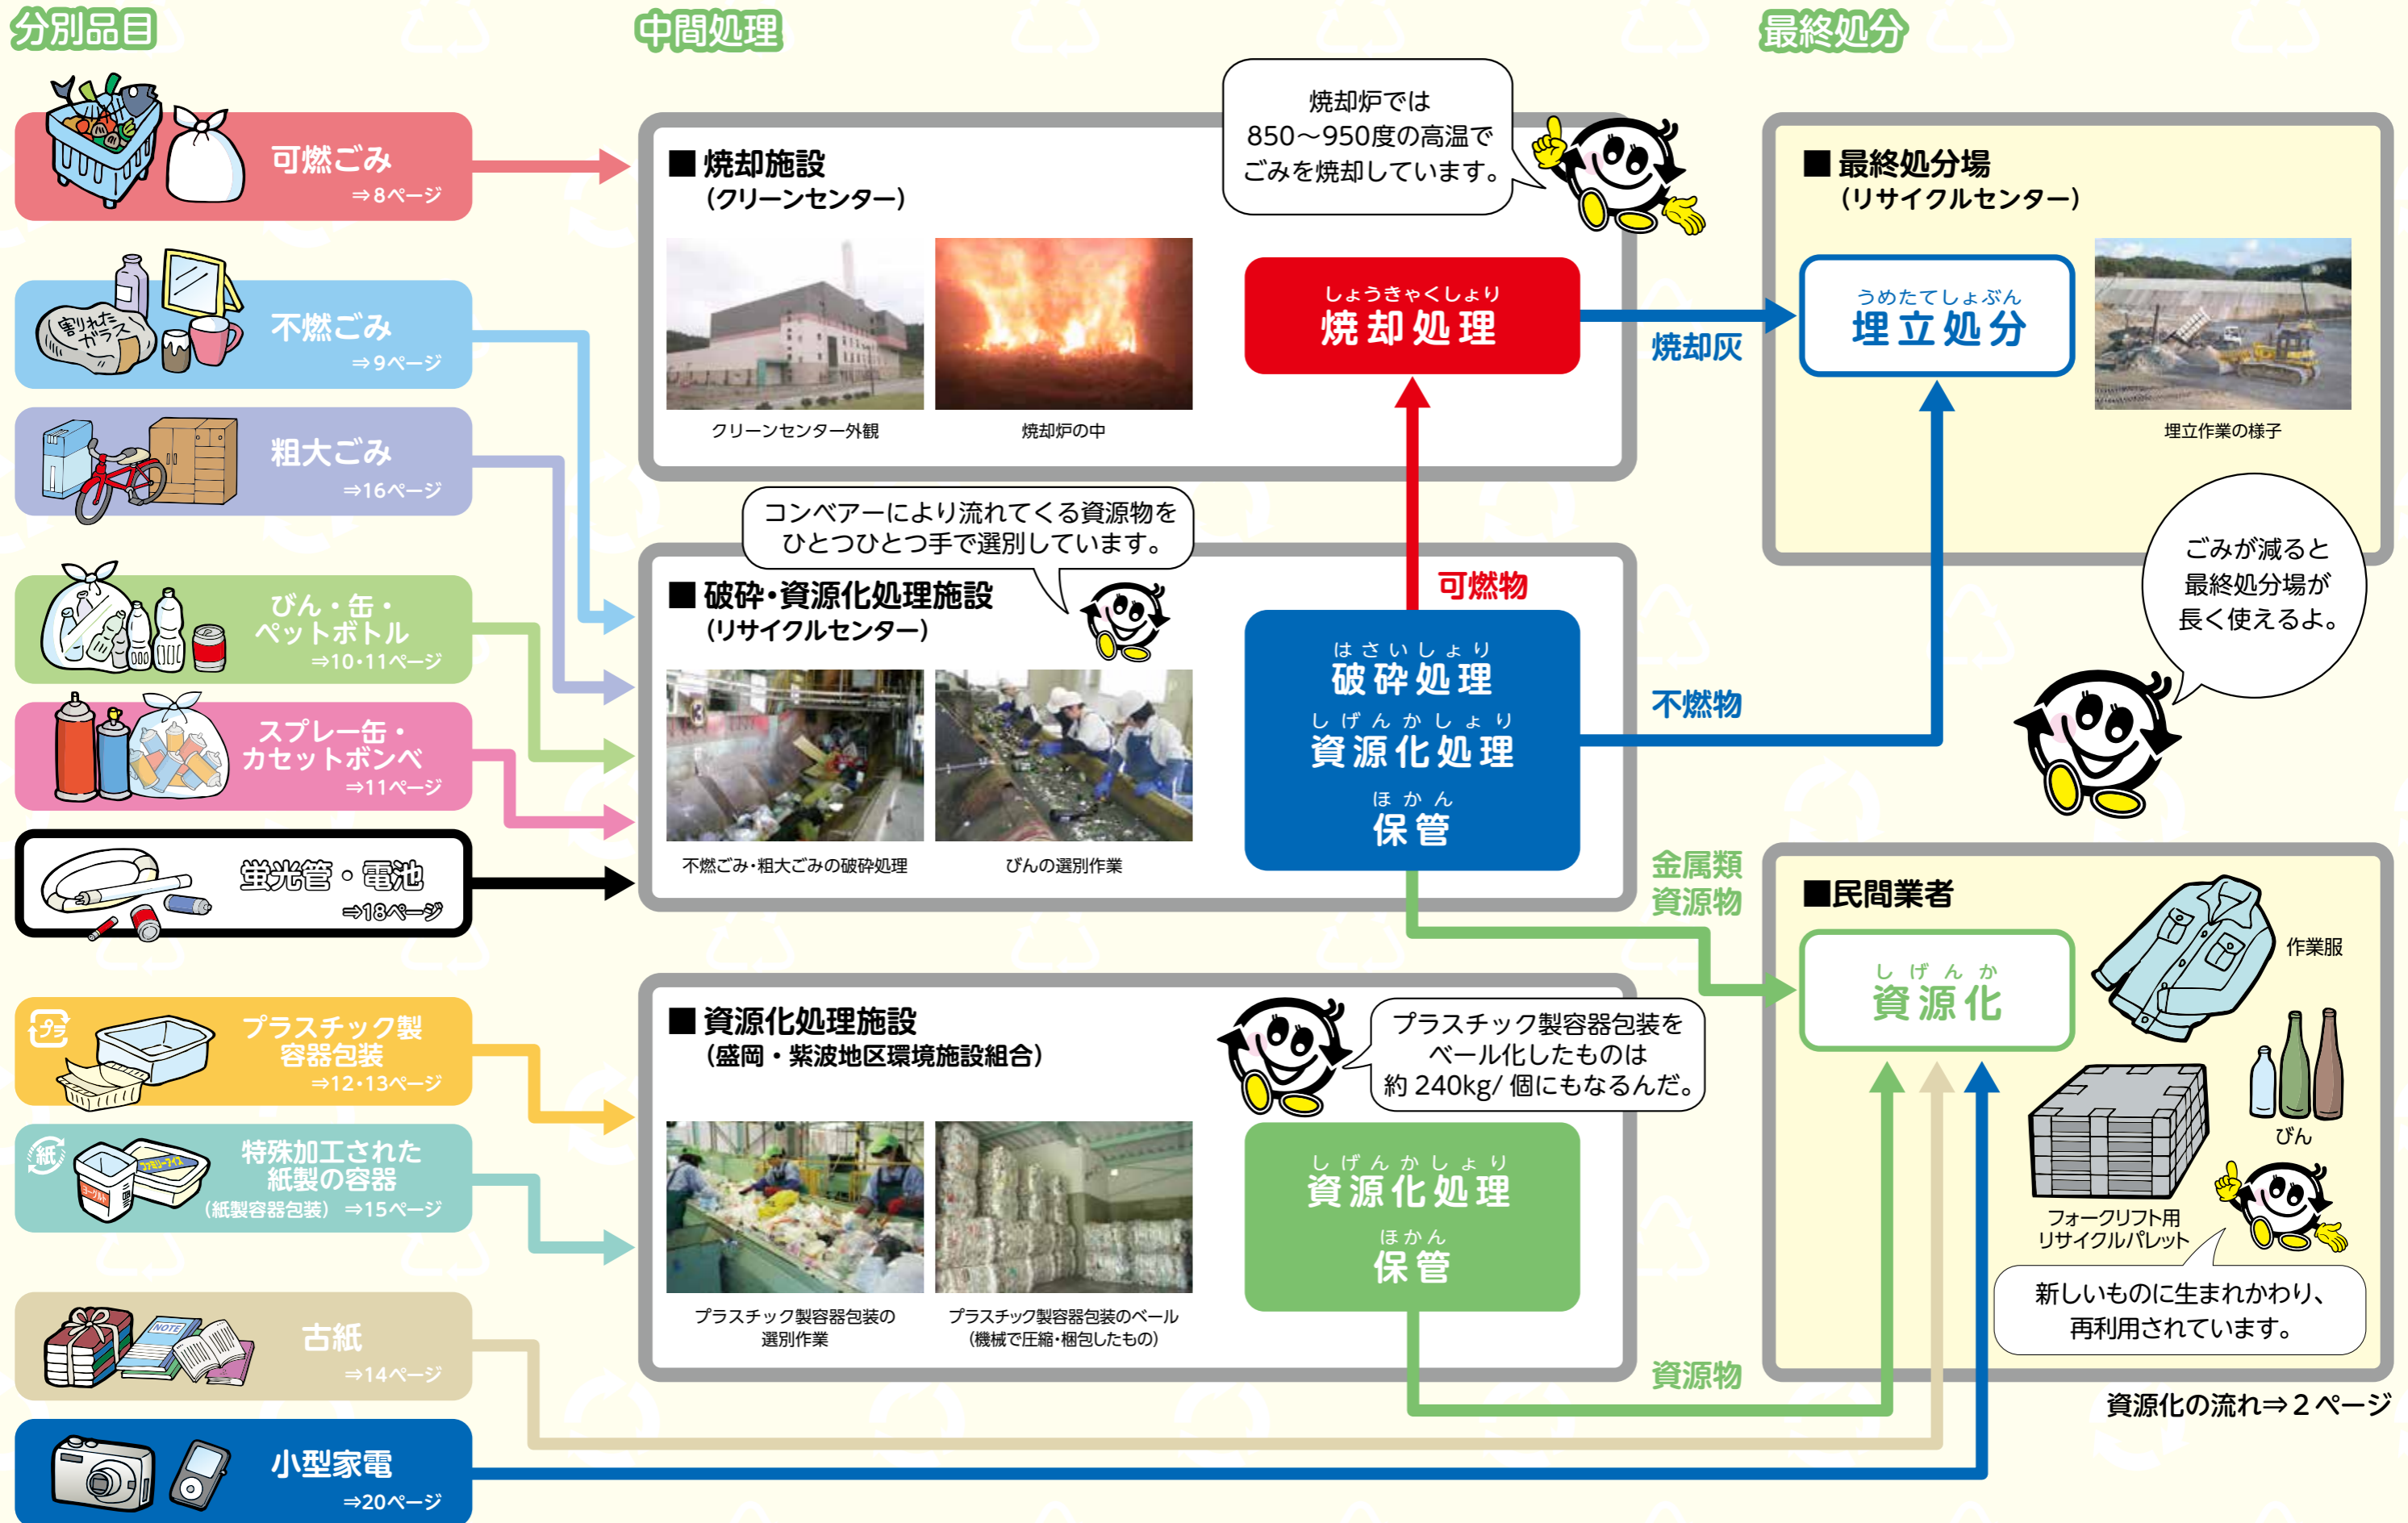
分別品目

中間処理

最終処分

可燃ごみ
⇒8ページ

割れたガラス

不燃ごみ
⇒9ページ

粗大ごみ
⇒16ページ

びん・缶・ペットボトル
⇒10・11ページ

スプレー缶・カセットボンベ
⇒11ページ

蛍光管・電池
⇒18ページ

プラ

プラスチック製容器包装
⇒12・13ページ

紙

特殊加工された紙製の容器
(紙製容器包装) ⇒15ページ

NOTE

古紙
⇒14ページ

小型家電
⇒20ページ

焼却炉では850～950度の高温でごみを焼却しています。

■ 焼却施設
(クリーンセンター)

クリーンセンター外観

焼却炉の中

しょうきゃくしょり
焼却処理

焼却灰

■ 最終処分場
(リサイクルセンター)

うめたてしょぶん
埋立処分

埋立作業の様子

コンベアーにより流れてくる資源物をひとつひとつ手で選別しています。

■ 破砕・資源化処理施設
(リサイクルセンター)

不燃ごみ・粗大ごみの破砕処理

びんの選別作業

可燃物

はさいしょり
破砕処理
しげんかしょり
資源化処理
ほかん
保管

不燃物

ごみが減ると最終処分場が長く使えるよ。

金属類
資源物

■民間業者

しげんか
資源化

作業服

びん

フォークリフト用リサイクルパレット

新しいものに生まれかわり、再利用されています。

■ 資源化処理施設
(盛岡・紫波地区環境施設組合)

プラスチック製容器包装をベール化したものは約 240kg/ 個にもなるんだ。

プラスチック製容器包装の選別作業

プラスチック製容器包装のベール
(機械で圧縮・梱包したもの)

しげんかしょり
資源化処理
ほかん
保管

資源物

資源化の流れ⇒2ページ